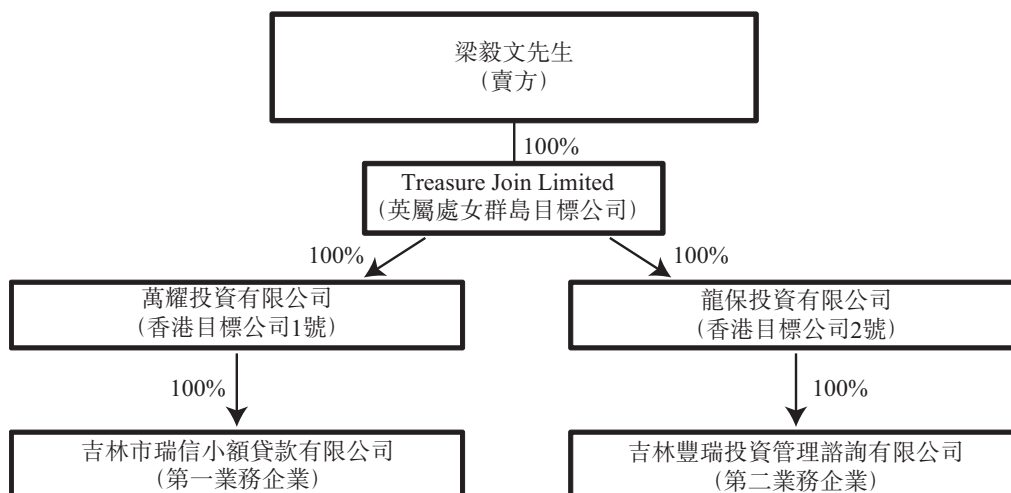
梁毅文先生
(賣方)

100%

Treasure Join Limited
(英屬處女群島目標公司)

100%

100%

萬耀投資有限公司
(香港目標公司1號)

龍保投資有限公司
(香港目標公司2號)

100%

100%

吉林市瑞信小額貸款有限公司
(第一業務企業)

吉林豐瑞投資管理諮詢有限公司
(第二業務企業)